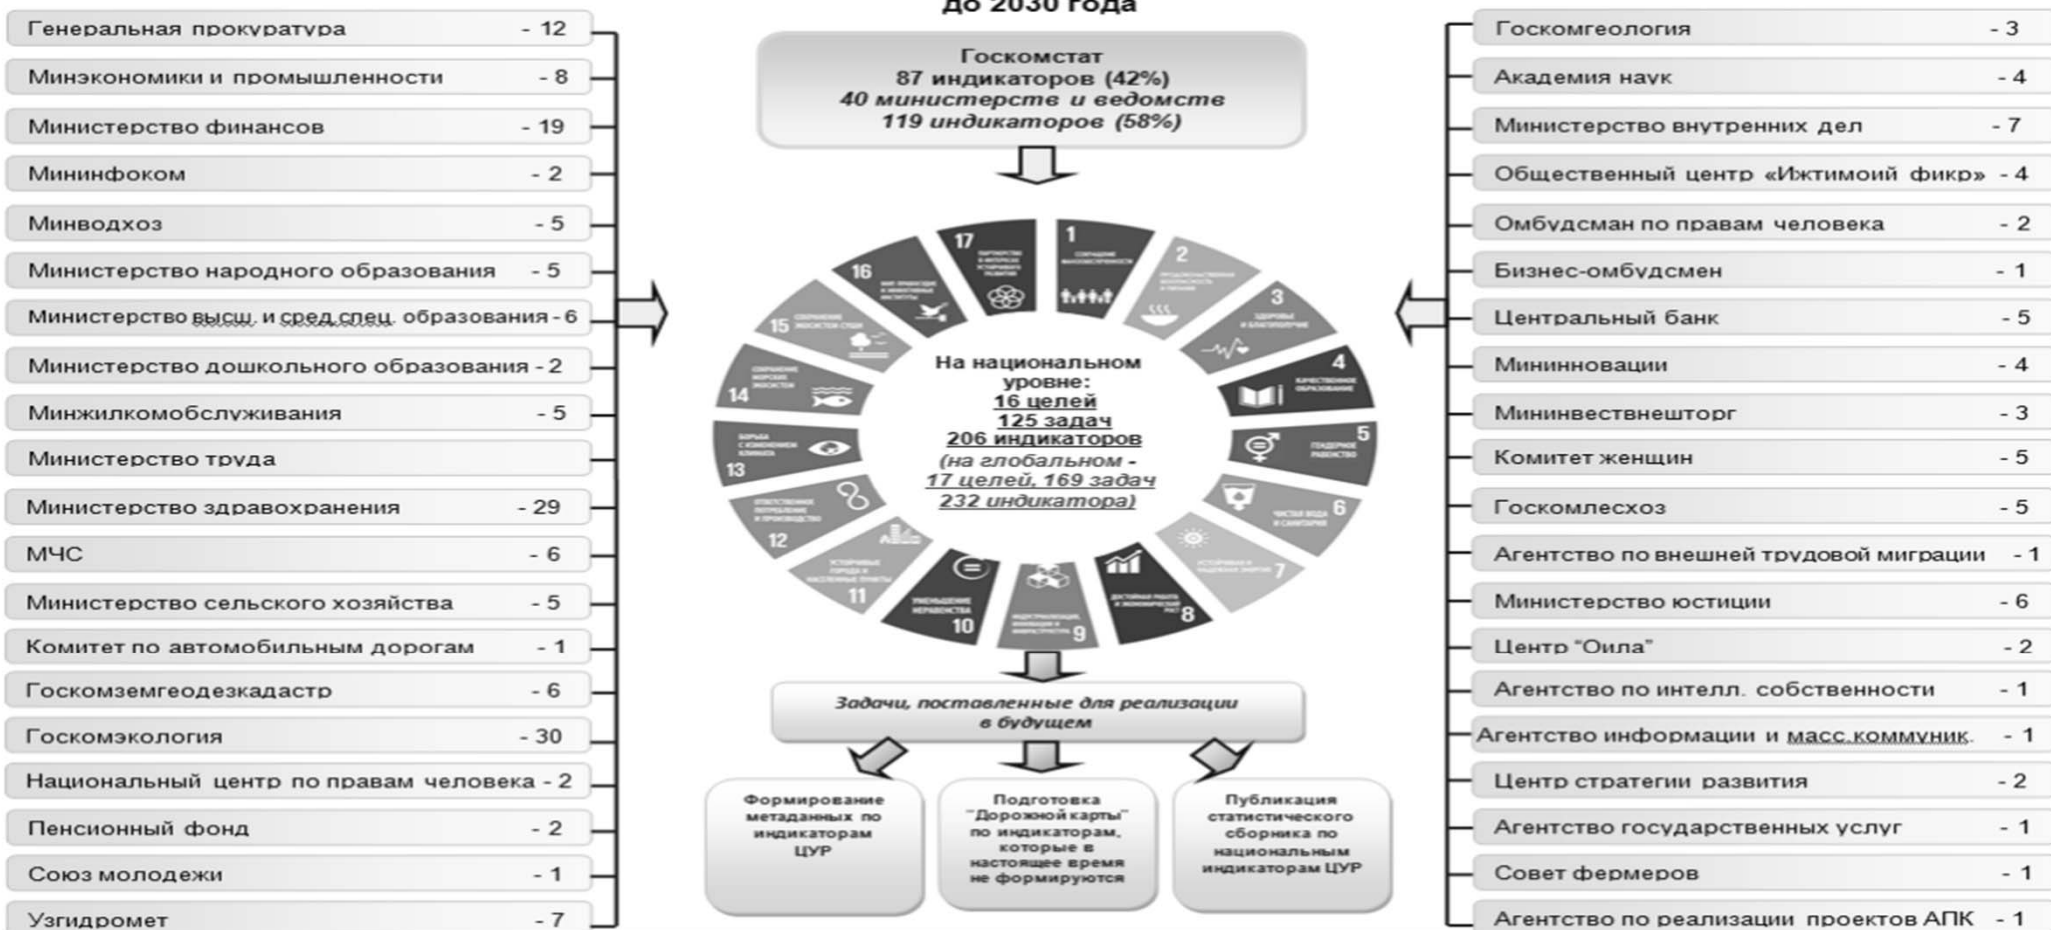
до 2030 года

Генеральная прокуратура - 12
Минэкономики и промышленности - 8
Министерство финансов - 19
Мининфоком - 2
Минводхоз - 5
Министерство народного образования - 5
Министерство высш. и сред.спец. образования - 6
Министерство дошкольного образования - 2
Минжилкомобслуживания - 5
Министерство труда
Министерство здравохранения - 29
МЧС - 6
Министерство сельского хозяйства - 5
Комитет по автомобильным дорогам - 1
Госкомземгеодезкадастр - 6
Госкомэкология - 30
Национальный центр по правам человека - 2
Пенсионный фонд - 2
Союз молодежи - 1
Узгидромет - 7

Госкомстат
87 индикаторов (42%)
40 министерств и ведомств
119 индикаторов (58%)

На национальном уровне:
16 целей
125 задач
206 индикаторов
(на глобальном - 17 целей, 169 задач 232 индикатора)

17 16 15 14 13 12 11 10 9 8 7 6 5 4 3 2 1

Задачи, поставленные для реализации в будущем

Формирование метаданных по индикаторам ЦУР

Подготовка "Дорожной карты" по индикаторам, которые в настоящее время не формируются

Публикация статистического сборника по национальным индикаторам ЦУР

Госкомгеология - 3
Академия наук - 4
Министерство внутренних дел - 7
Общественный центр «Ижтимоий фикр» - 4
Омбудсман по правам человека - 2
Бизнес-омбудсмен - 1
Центральный банк - 5
Мининновации - 4
Мининвестнешторг - 3
Комитет женщин - 5
Госкомлесхоз - 5
Агентство по внешней трудовой миграции - 1
Министерство юстиции - 6
Центр "Оила" - 2
Агентство по интелл. собственности - 1
Агентство информации и масс.коммуник. - 1
Центр стратегии развития - 2
Агентство государственных услуг - 1
Совет фермеров - 1
Агентство по реализации проектов АПК - 1